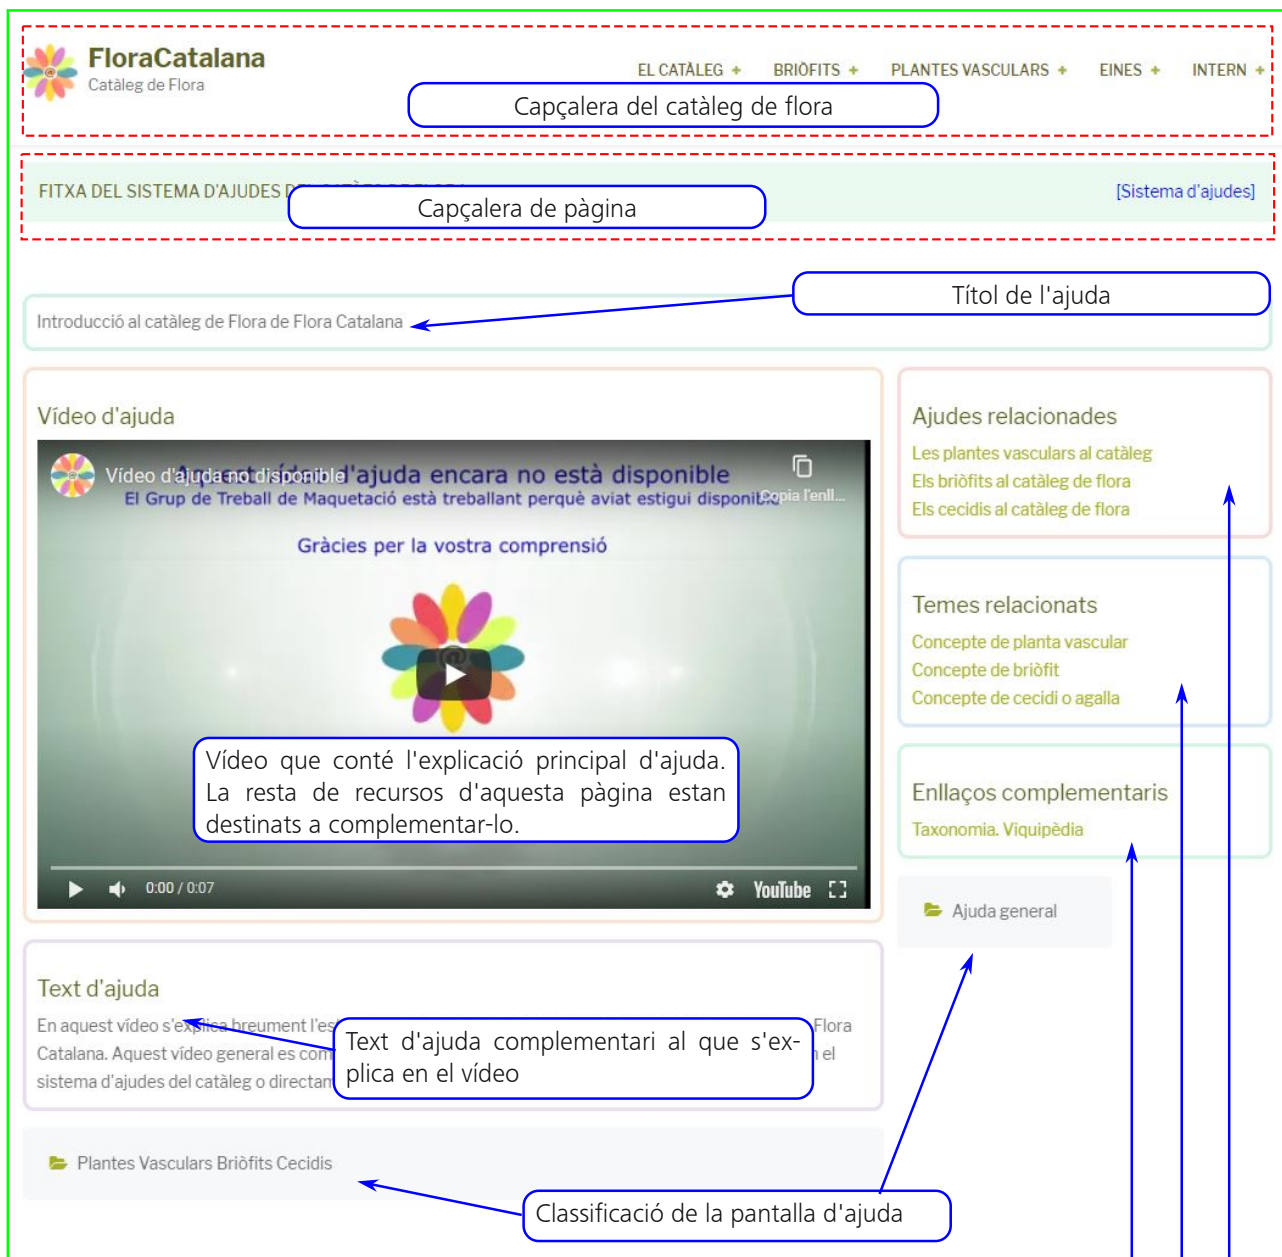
FloraCatalana
Catàleg de Flora

EL CATÀLEG + BRIÒFITS + PLANTES VASCULARS + EINES + INTERN +

Capçalera del catàleg de flora

FITXA DEL SISTEMA D'AJUDES D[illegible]

[Sistema d'ajudes]

Capçalera de pàgina

Títol de l'ajuda

Introducció al catàleg de Flora de Flora Catalana

Vídeo d'ajuda

Vídeo d'ajuda no disponible

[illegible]'ajuda encara no està disponible

El Grup de Treball de Maquetació està treballant perquè aviat estigui disponib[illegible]

Còpia l'enll...

Gràcies per la vostra comprensió

Vídeo que conté l'explicació principal d'ajuda. La resta de recursos d'aquesta pàgina estan destinats a complementar-lo.

0:00 / 0:07

YouTube

Ajudes relacionades

Les plantes vasculars al catàleg
Els briòfits al catàleg de flora
Els cecidis al catàleg de flora

Temes relacionats

Concepte de planta vascular
Concepte de briòfit
Concepte de cecidi o agalla

Enllaços complementaris

Taxonomia. Viquipèdia

Ajuda general

Text d'ajuda

En aquest vídeo s'explica breument l'es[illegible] Flora Catalana. Aquest vídeo general es com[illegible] el sistema d'ajudes del catàleg o directam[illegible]

Text d'ajuda complementari al que s'explica en el vídeo

Plantes Vasculars Briòfits Cecidis

Classificació de la pantalla d'ajuda